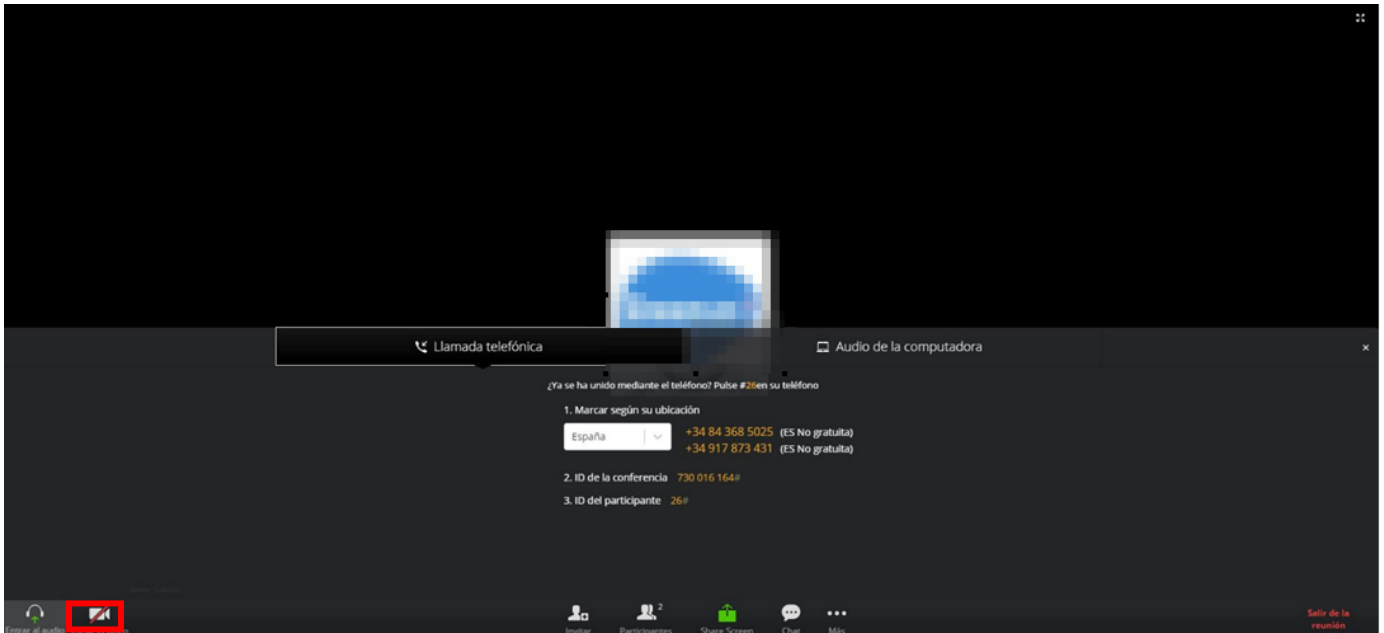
Llamada telefónica

Audio de la computadora

×

¿Ya se ha unido mediante el teléfono? Pulse #26en su teléfono

1. Marcar según su ubicación

España

+34 84 368 5025 (ES No gratuita)
+34 917 873 431 (ES No gratuita)

2. ID de la conferencia 730 016 164#

3. ID del participante 26#

Entrar al audio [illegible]

Invitar

Participantes 2

Share Screen

Chat

Más

Salir de la reunión